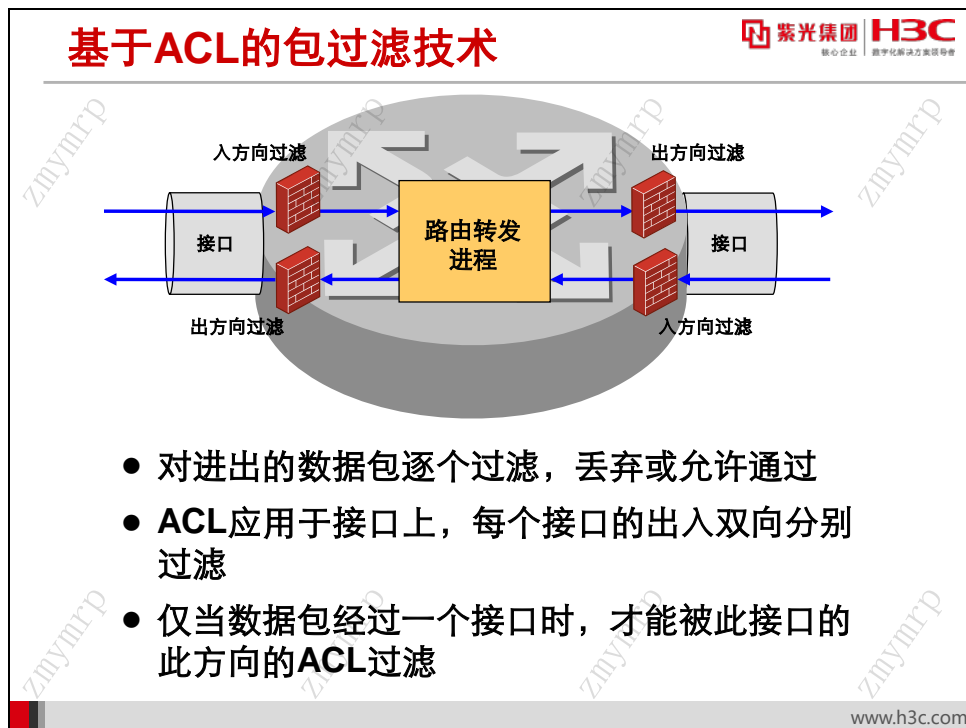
基于ACL的包过滤技术

紫光集团 | H3C
核心企业 | 数字化解决方案领导者

入方向过滤
出方向过滤
接口
路由转发进程
接口
出方向过滤
入方向过滤

zmymrp

- 对进出的数据包逐个过滤，丢弃或允许通过
- ACL应用于接口上，每个接口的出入双向分别过滤
- 仅当数据包经过一个接口时，才能被此接口的此方向的ACL过滤

www.h3c.com